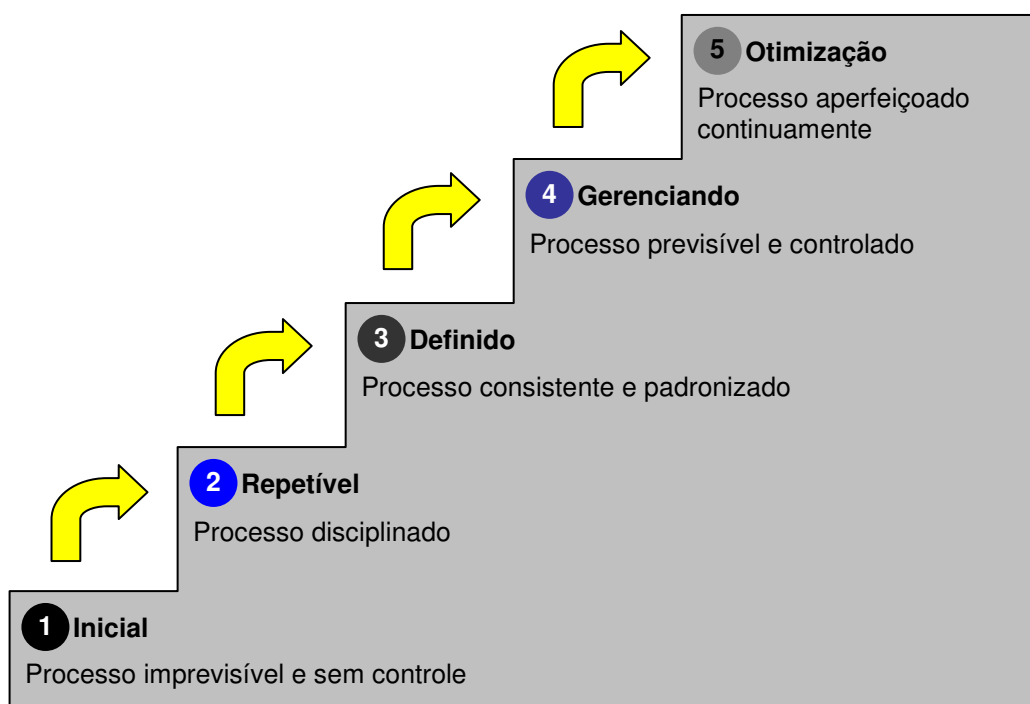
5 Otimização

Processo aperfeiçoado continuamente

4 Gerenciando

Processo previsível e controlado

3 Definido

Processo consistente e padronizado

2 Repetível

Processo disciplinado

1 Inicial

Processo imprevisível e sem controle